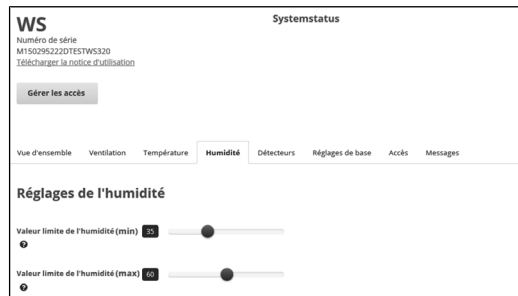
WS
Numéro de série
M150295222DTESTWS320
Télécharger la notice d'utilisation

Systemstatus

Gérer les accès

Vue d'ensemble Ventilation Température Humidité Détecteurs Réglages de base Accès Messages

Réglages de l'humidité

Valeur limite de l'humidité (min) 35

Valeur limite de l'humidité (max) 60